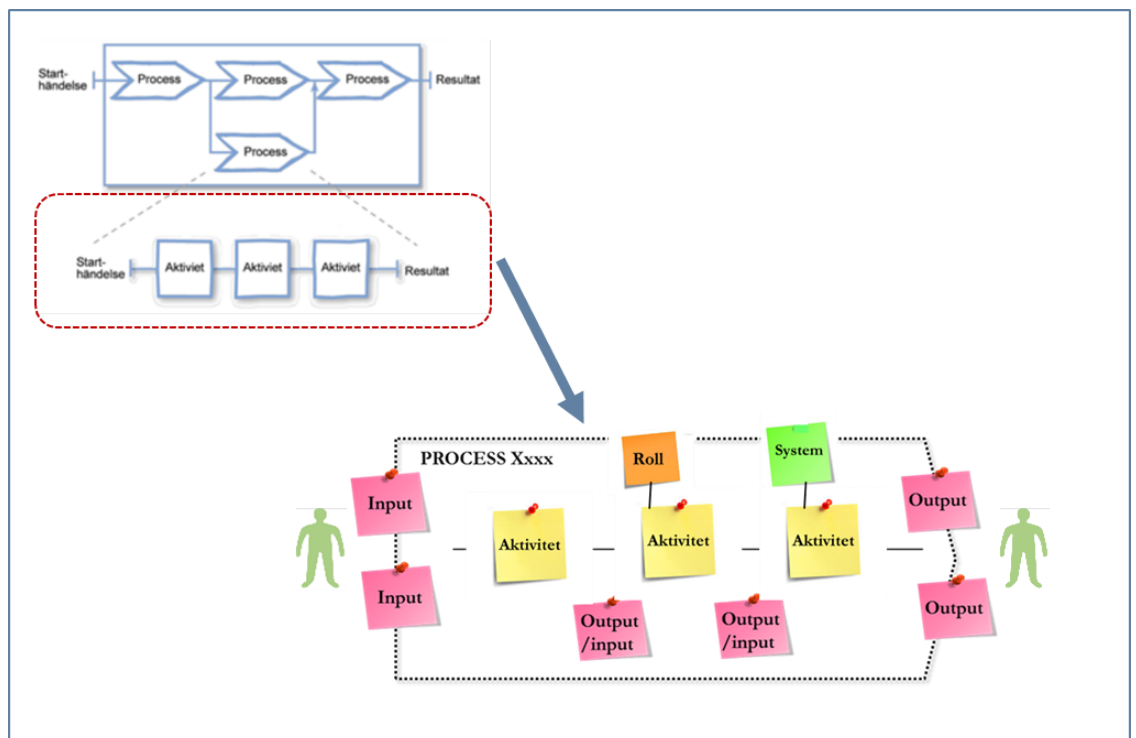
Starthändelse

Process

Process

Process

Resultat

Process

Starthändelse

Aktiviet

Aktiviet

Aktiviet

Resultat

PROCESS Xxxx

Roll

System

Input

Input

Aktivitet

Aktivitet

Aktivitet

Output

Output

Output /input

Output /input